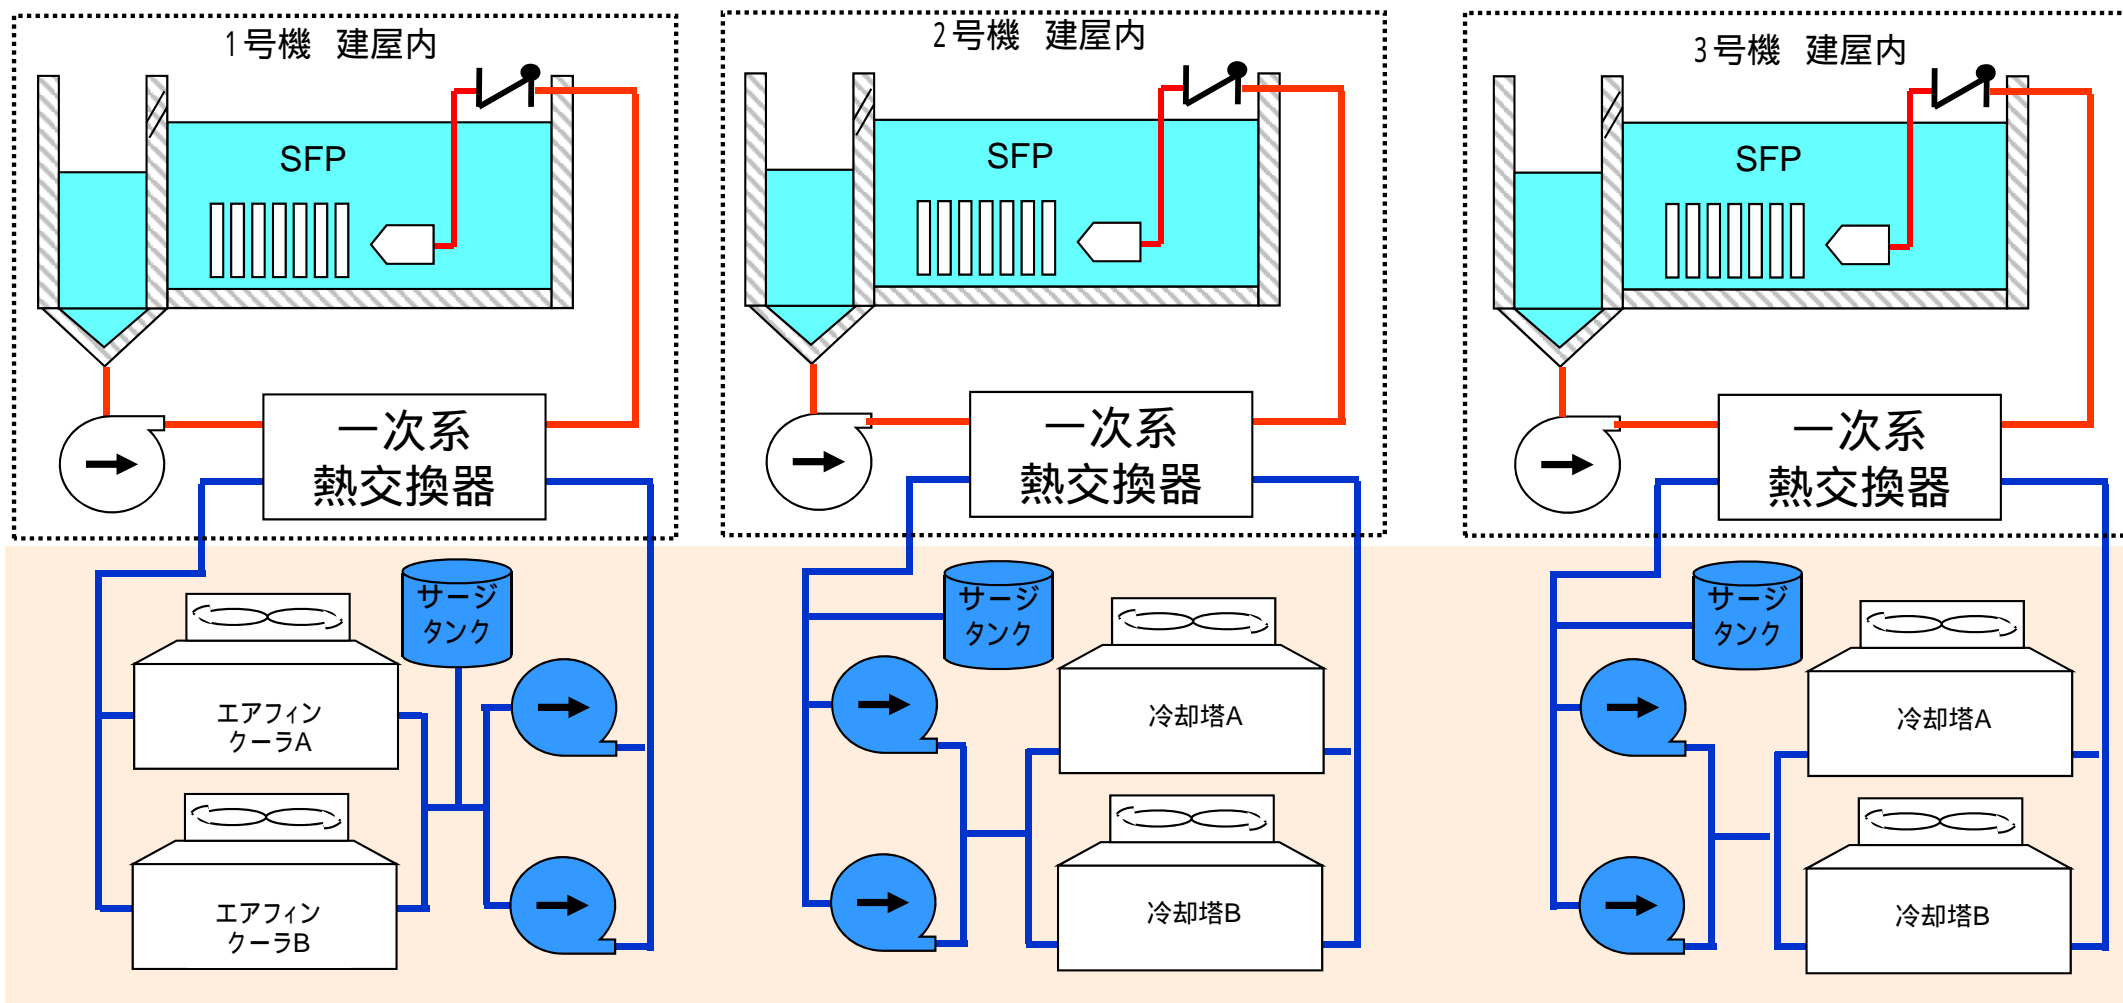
1号機　建屋内

SFP

一次系
熱交換器

サージ
タンク

エアフィン
クーラA

エアフィン
クーラB

2号機　建屋内

SFP

一次系
熱交換器

サージ
タンク

冷却塔A

冷却塔B

3号機　建屋内

SFP

一次系
熱交換器

サージ
タンク

冷却塔A

冷却塔B